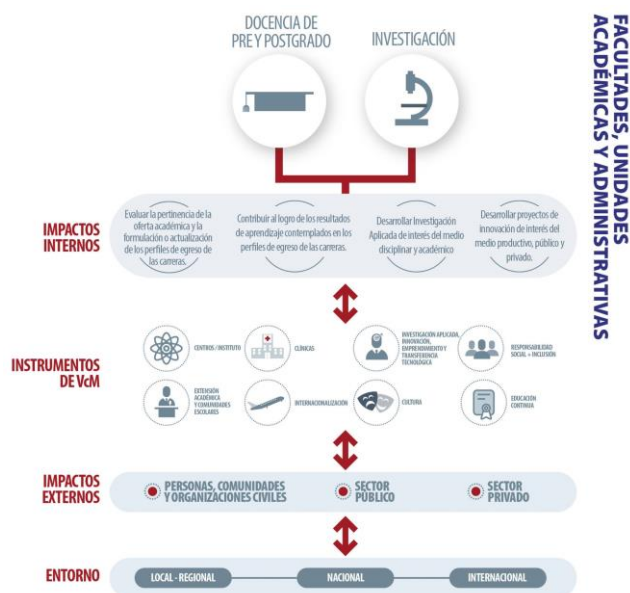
DOCENCIA DE PRE Y POSTGRADO

INVESTIGACIÓN

FACULTADES, UNIDADES ACADÉMICAS Y ADMINISTRATIVAS

IMPACTOS INTERNOS

Evaluar la pertinencia de la oferta académica y la formulación o actualización de los perfiles de egreso de las carreras.

Contribuir al logro de los resultados de aprendizaje contemplados en los perfiles de egreso de las carreras.

Desarrollar Investigación Aplicada de interés del medio disciplinar y académico

Desarrollar proyectos de innovación de interés del medio productivo, público y privado.

INSTRUMENTOS DE VcM

CENTROS / INSTITUTO

CLÍNICAS

INVESTIGACIÓN APLICADA, INNOVACIÓN, EMPRENDIMIENTO Y TRANSFERENCIA TECNOLÓGICA

RESPONSABILIDAD SOCIAL + INCLUSIÓN

EXTENSIÓN ACADÉMICA Y COMUNIDADES ESCOLARES

INTERNACIONALIZACIÓN

CULTURA

EDUCACIÓN CONTINUA

IMPACTOS EXTERNOS

PERSONAS, COMUNIDADES Y ORGANIZACIONES CIVILES

SECTOR PÚBLICO

SECTOR PRIVADO

ENTORNO

LOCAL - REGIONAL

NACIONAL

INTERNACIONAL